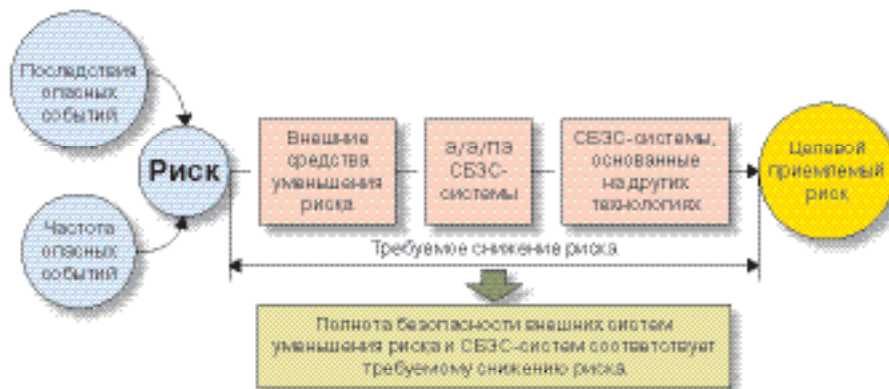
Последствия опасных событий

Частота опасных событий

Риск

Внешние средства уменьшения риска

Э/Э/ПЭ СБЭС-системы

СБЭС-системы, основанные на других технологиях

Целевой приемлемый риск

Требуемое снижение риска

Полнота безопасности внешних систем уменьшения риска и СБЭС-систем соответствует требуемому снижению риска.